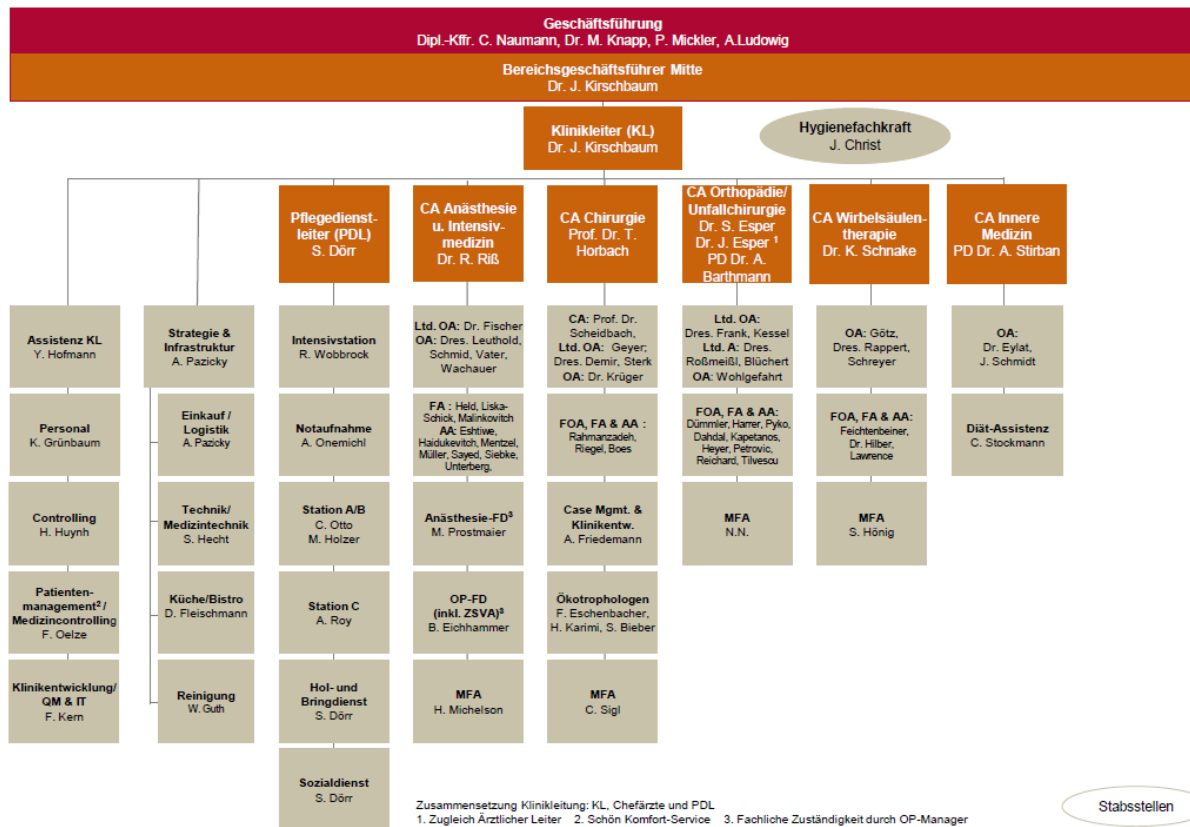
Geschäftsführung
Dipl.-Kffr. C. Naumann, Dr. M. Knapp, P. Mickler, A.Ludowig

Bereichsgeschäftsführer Mitte
Dr. J. Kirschbaum

Klinikleiter (KL)
Dr. J. Kirschbaum

Hygienefachkraft
J. Christ

Pflegedienstleiter (PDL)
S. Dörr

CA Anästhesie u. Intensivmedizin
Dr. R. Riß

CA Chirurgie
Prof. Dr. T. Horbach

CA Orthopädie/ Unfallchirurgie
Dr. S. Esper
Dr. J. Esper $^1$
PD Dr. A. Barthmann

CA Wirbelsäulentherapie
Dr. K. Schnake

CA Innere Medizin
PD Dr. A. Stirban

Assistenz KL
Y. Hofmann

Personal
K. Grünbaum

Controlling
H. Huynh

Patientenmanagement$^2$ / Medizincontrolling
F. Oelze

Klinikentwicklung/ QM & IT
F. Kern

Strategie & Infrastruktur
A. Pazicky

Einkauf / Logistik
A. Pazicky

Technik/ Medizintechnik
S. Hecht

Küche/Bistro
D. Fleischmann

Reinigung
W. Guth

Intensivstation
R. Wobbrock

Notaufnahme
A. Onemichl

Station A/B
C. Otto
M. Holzer

Station C
A. Roy

Hol- und Bringdienst
S. Dörr

Sozialdienst
S. Dörr

Ltd. OA: Dr. Fischer
OA: Dres. Leuthold, Schmid, Vater, Wachauer

FA : Held, Liska-Schick, Malinkovitch
AA: Eshtiwe, Haidukevitch, Mentzel, Müller, Sayed, Siebke, Unterberg,

Anästhesie-FD$^3$
M. Prostmaier

OP-FD (inkl. ZSVA)$^3$
B. Eichhammer

MFA
H. Michelson

CA: Prof. Dr. Scheidbach,
Ltd. OA: Geyer; Dres. Demir, Sterk
OA: Dr. Krüger

FOA, FA & AA :
Rahmanzadeh, Riegel, Boes

Case Mgmt. & Klinikentw.
A. Friedemann

Ökotrophologen
F. Eschenbacher, H. Karimi, S. Bieber

MFA
C. Sigl

Ltd. OA:
Dres. Frank, Kessel
Ltd. A: Dres. Roßmeißl, Blüchert
OA: Wohlgefahrt

FOA, FA & AA:
Dümmler, Harrer, Pyko, Dahdal, Kapetanos, Heyer, Petrovic, Reichard, Tilvescu

MFA
N.N.

OA: Götz, Dres. Rappert, Schreyer

FOA, FA & AA:
Feichtenbeiner, Dr. Hilber, Lawrence

MFA
S. Hönig

OA:
Dr. Eylat, J. Schmidt

Diät-Assistenz
C. Stockmann

Zusammensetzung Klinikleitung: KL, Chefärzte und PDL
1. Zugleich Ärztlicher Leiter 2. Schön Komfort-Service 3. Fachliche Zuständigkeit durch OP-Manager

Stabsstellen